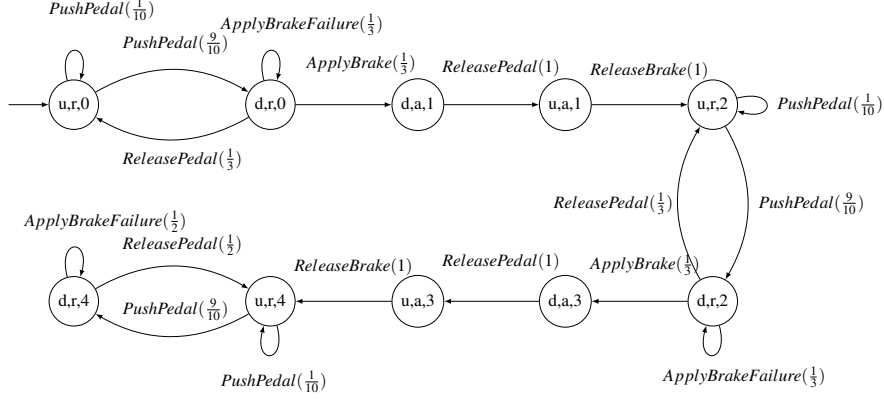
$PushPedal(\frac{1}{10})$

$ApplyBrakeFailure(\frac{1}{3})$

$PushPedal(\frac{9}{10})$

$ApplyBrake(\frac{1}{3})$

$ReleasePedal(1)$

$ReleaseBrake(1)$

u,r,0

d,r,0

d,a,1

u,a,1

u,r,2

$PushPedal(\frac{1}{10})$

$ReleasePedal(\frac{1}{3})$

$ReleasePedal(\frac{1}{3})$

$PushPedal(\frac{9}{10})$

$ApplyBrakeFailure(\frac{1}{2})$

$ReleasePedal(\frac{1}{2})$

$ReleaseBrake(1)$

$ReleasePedal(1)$

$ApplyBrake(\frac{1}{3})$

d,r,4

u,r,4

u,a,3

d,a,3

d,r,2

$PushPedal(\frac{9}{10})$

$PushPedal(\frac{1}{10})$

$ApplyBrakeFailure(\frac{1}{3})$